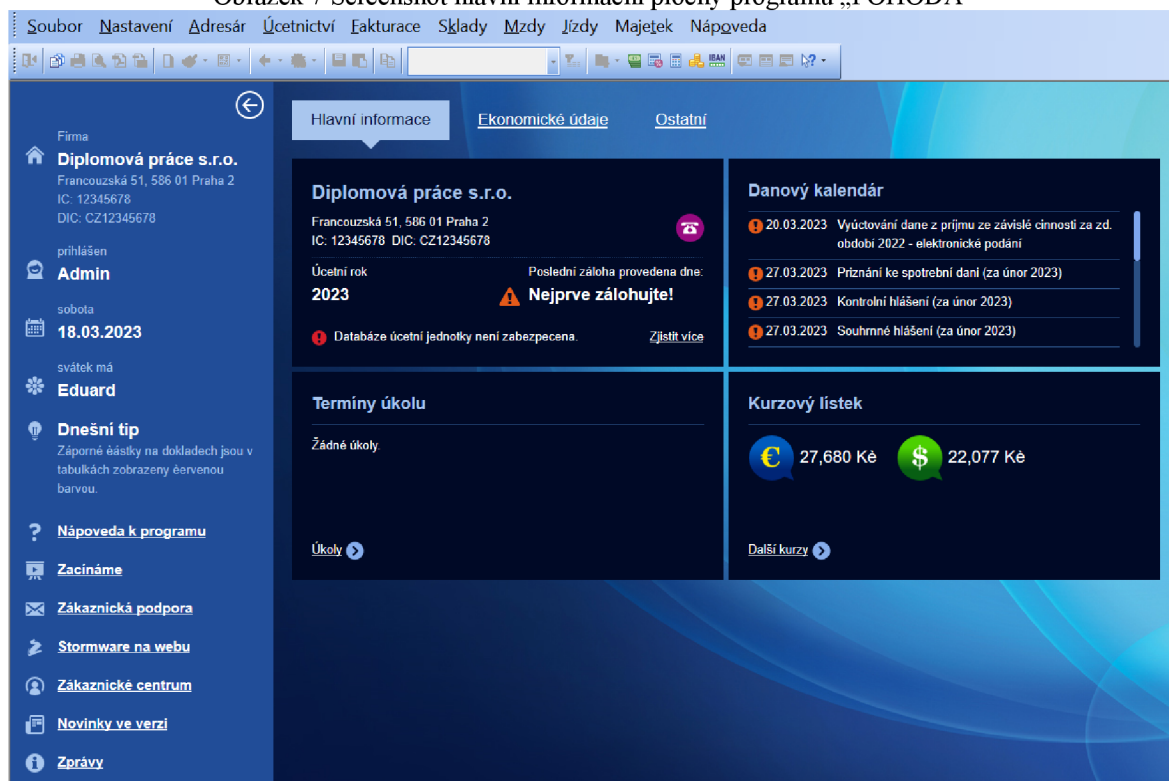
Soubor Nastavení Adresář Účetnictví Fakturace Sklady Mzdy Jízdy Majetek Nápoveda

Firma
Diplomová práce s.r.o.
Francouzská 51, 586 01 Praha 2
IC: 12345678
DIC: CZ12345678

prihlášen
Admin

sobota
18.03.2023

svátek má
Eduard

Dnešní tip
Záporné éástky na dokladech jsou v tabulkách zobrazeny éervenou barvou.

Nápoveda k programu
Zacínáme
Zákaznická podpora
Stormware na webu
Zákaznické centrum
Novinky ve verzi
Zprávy

Hlavní informace
Ekonomické údaje
Ostatní

Diplomová práce s.r.o.
Francouzská 51, 586 01 Praha 2
IC: 12345678 DIC: CZ12345678

Účetní rok
2023

Poslední záloha provedena dne:
Nejprve zálohujte!

Databáze účetní jednotky není zabezpecena.
Zjistit více

Danový kalendár
20.03.2023 Vyúctování dane z príjmu ze závislé cinnosti za zd. období 2022 - elektronické podání
27.03.2023 Priznání ke spotrební dani (za únor 2023)
27.03.2023 Kontrolní hlášení (za únor 2023)
27.03.2023 Souhrnné hlášení (za únor 2023)

Termíny úkolu
Žádné úkoly.
Úkoly

Kurzový lístek
27,680 Kč
22,077 Kč
Další kurzy